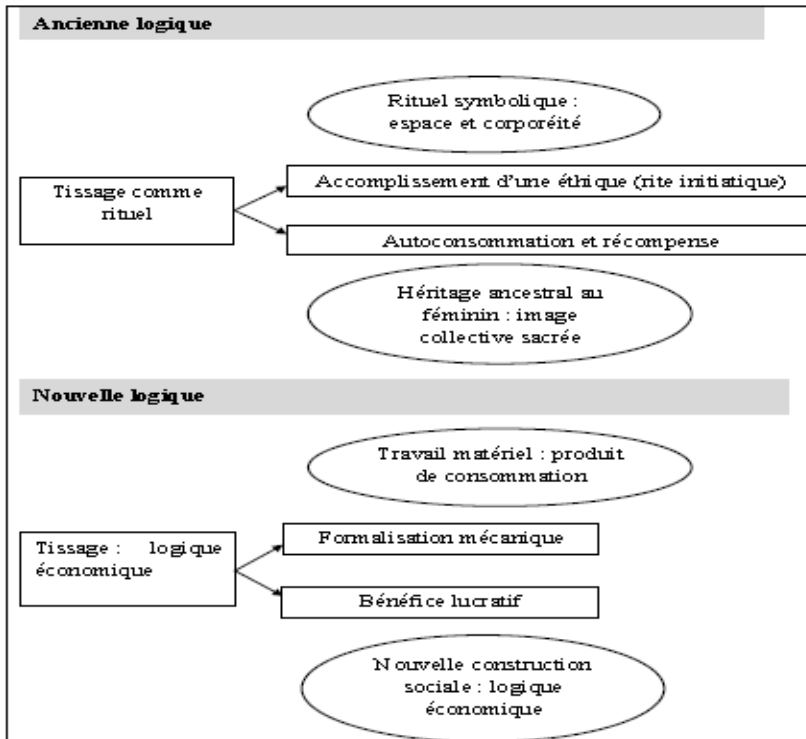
Ancienne logique

Rituel symbolique : espace et corporéité

Tissage comme rituel

Accomplissement d'une éthique (rite initiatique)

Autoconsommation et récompense

Héritage ancestral au féminin : image collective sacrée

Nouvelle logique

Travail matériel : produit de consommation

Tissage : logique économique

Formalisation mécanique

Bénéfice lucratif

Nouvelle construction sociale : logique économique